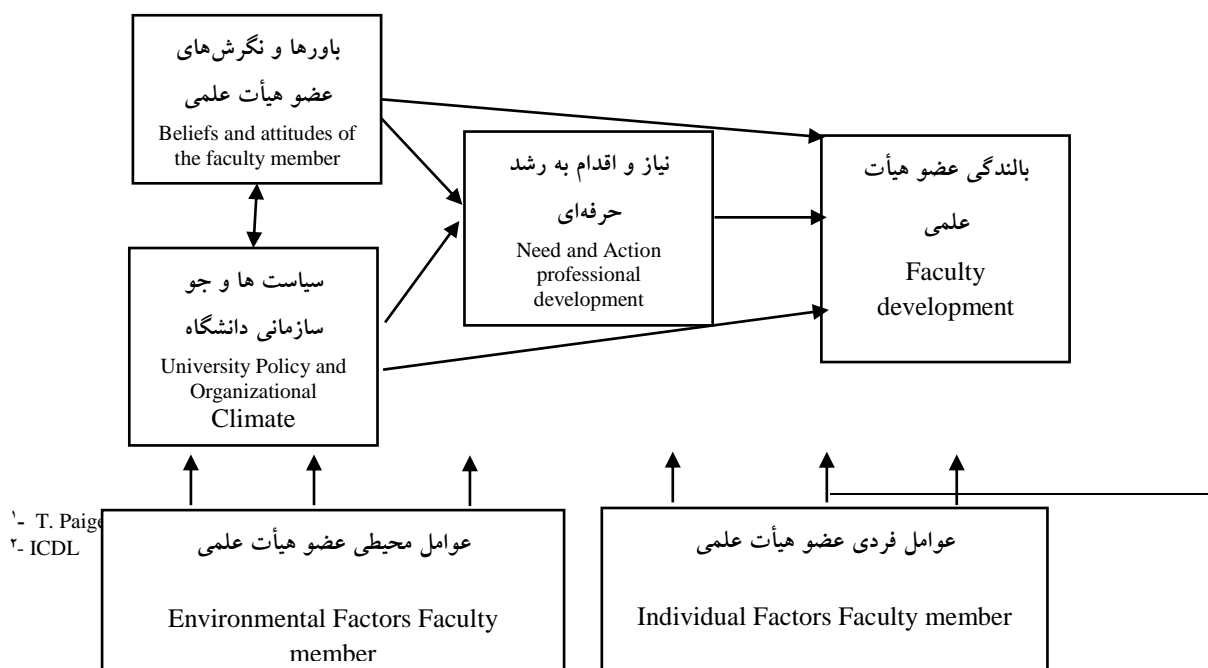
باورها و نگرش‌های عضو هیأت علمی
Beliefs and attitudes of the faculty member

نیاز و اقدام به رشد حرفه‌ای
Need and Action professional development

بالندگی عضو هیأت علمی
Faculty development

سیاست ها و جو سازمانی دانشگاه
University Policy and Organizational Climate

۱- T. Paige
۲- ICDL

عوامل محیطی عضو هیأت علمی
Environmental Factors Faculty member

عوامل فردی عضو هیأت علمی
Individual Factors Faculty member